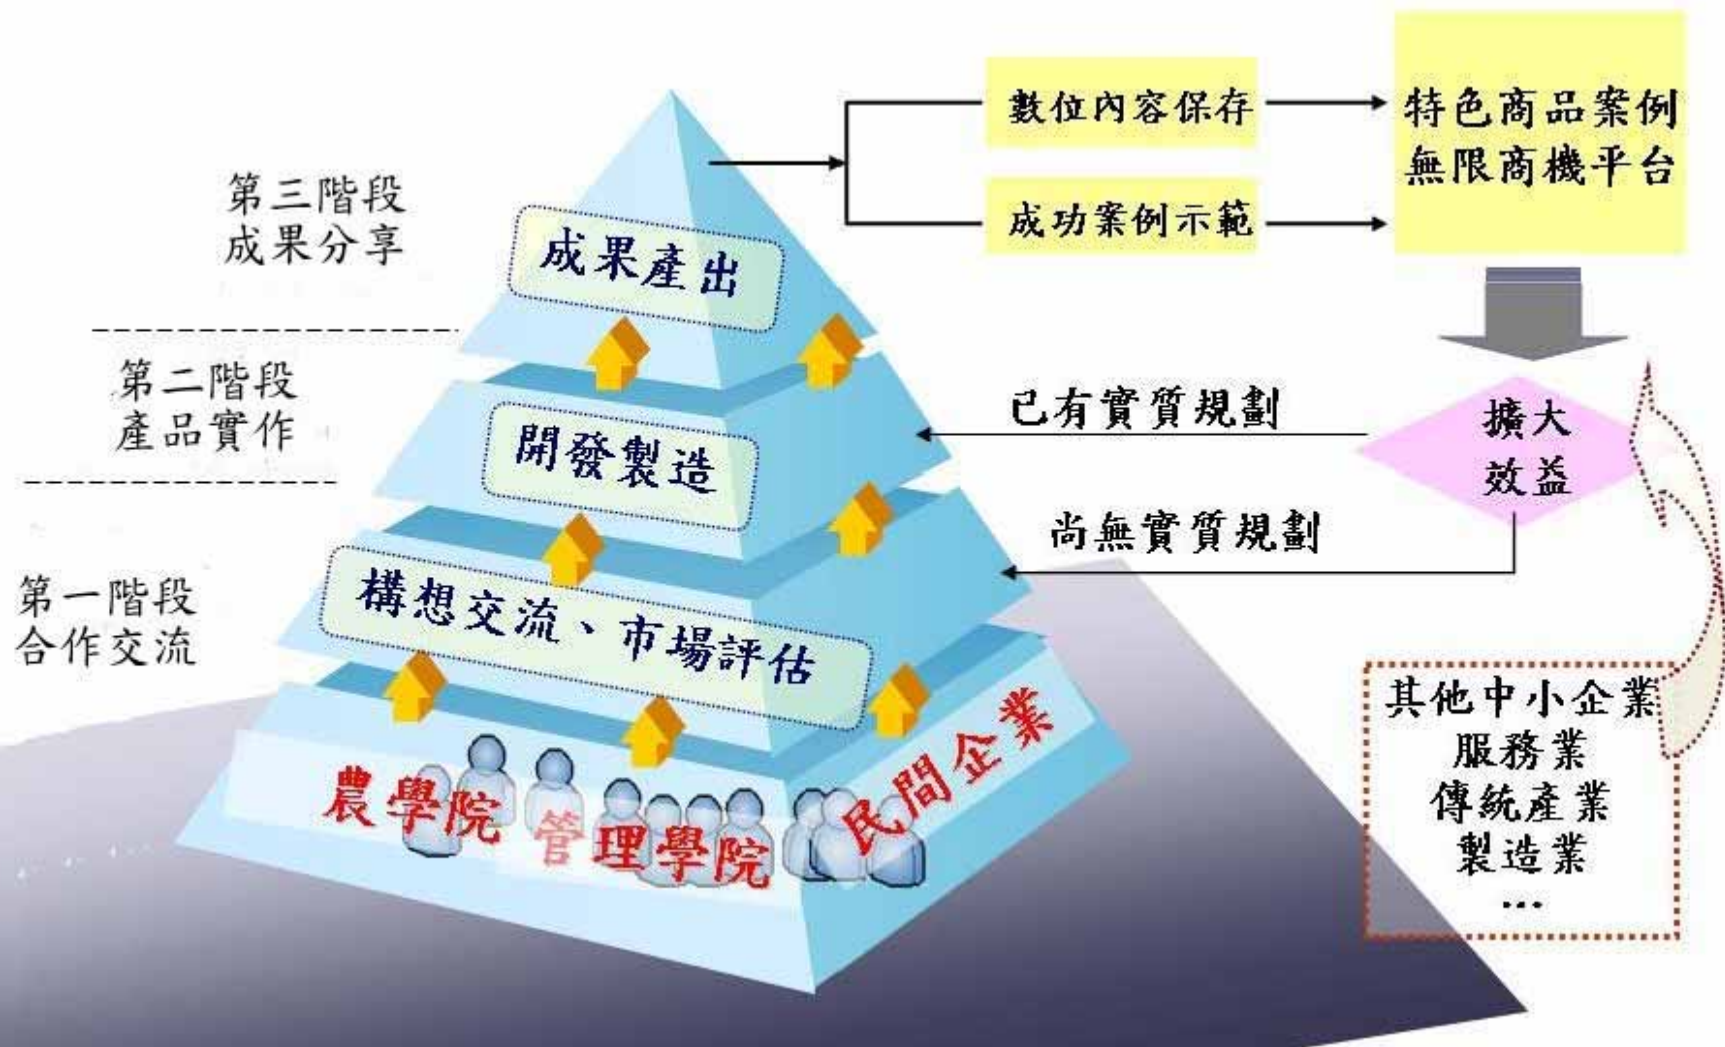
第三階段
成果分享

成果產出

數位內容保存

成功案例示範

特色商品案例
無限商機平台

第二階段
產品實作

開發製造

已有實質規劃

擴大
效益

尚無實質規劃

第一階段
合作交流

構想交流、市場評估

農學院 管理學院 民間企業

其他中小企業
服務業
傳統產業
製造業
...